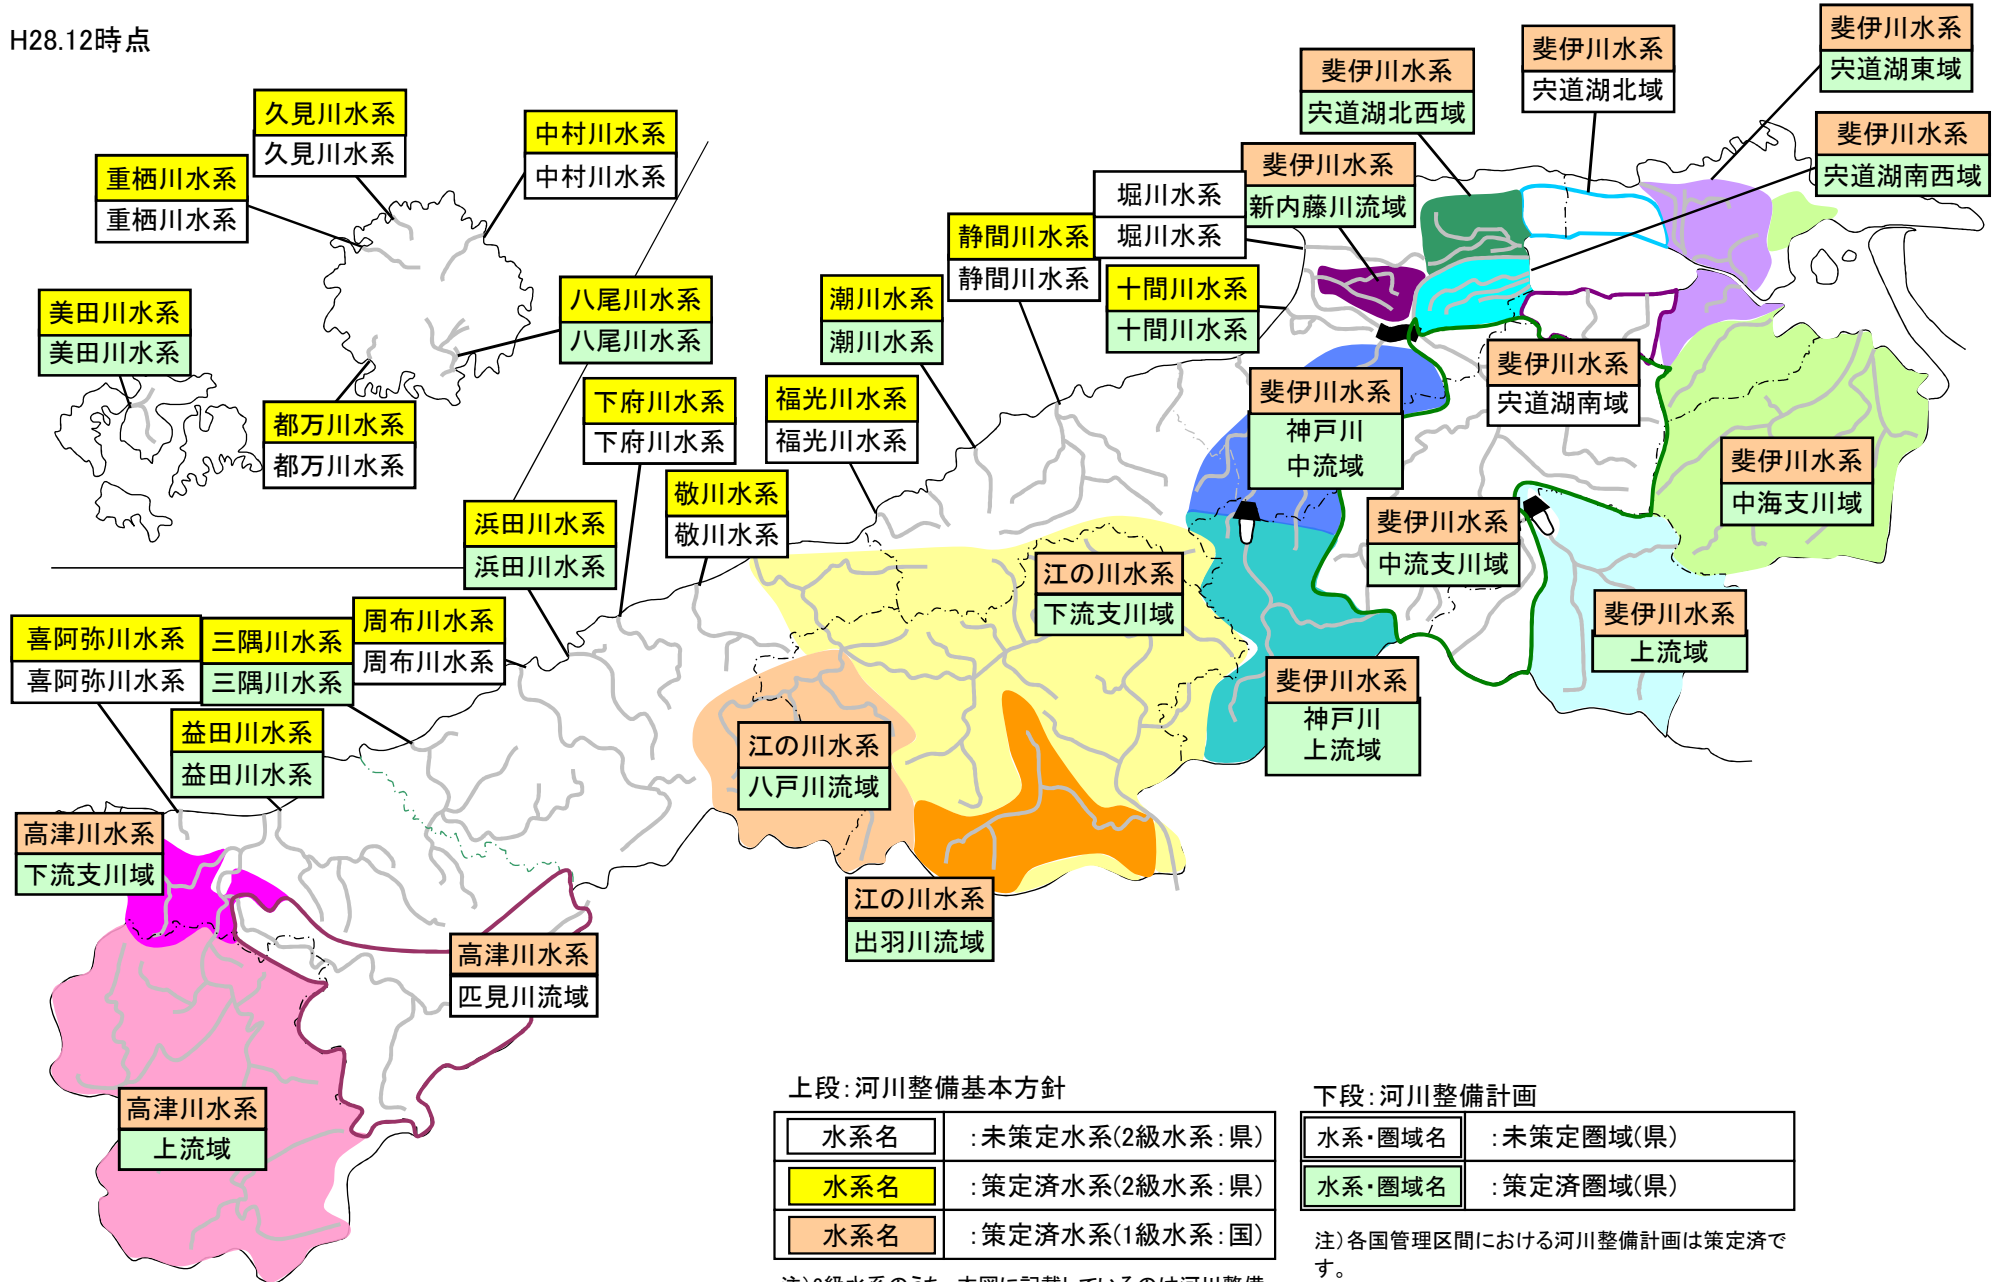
H28.12時点

久見川水系
久見川水系

中村川水系
中村川水系

重栖川水系
重栖川水系

美田川水系
美田川水系

八尾川水系
八尾川水系

都万川水系
都万川水系

斐伊川水系
宍道湖北西域

斐伊川水系
宍道湖北域

斐伊川水系
宍道湖東域

斐伊川水系
宍道湖南西域

斐伊川水系
新内藤川流域

堀川水系
堀川水系

静間川水系
静間川水系

十間川水系
十間川水系

潮川水系
潮川水系

下府川水系
下府川水系

福光川水系
福光川水系

斐伊川水系
宍道湖南域

斐伊川水系
神戸川
中流域

斐伊川水系
中海支川域

敬川水系
敬川水系

浜田川水系
浜田川水系

斐伊川水系
中流支川域

江の川水系
下流支川域

喜阿弥川水系
喜阿弥川水系

三隅川水系
三隅川水系

周布川水系
周布川水系

斐伊川水系
上流域

益田川水系
益田川水系

江の川水系
八戸川流域

斐伊川水系
神戸川
上流域

高津川水系
下流支川域

江の川水系
出羽川流域

高津川水系
匹見川流域

高津川水系
上流域

上段:河川整備基本方針

| 水系名 | :未策定水系(2級水系:県) |
|---|---|
| 水系名 | :策定済水系(2級水系:県) |
| 水系名 | :策定済水系(1級水系:国) |

下段:河川整備計画

| 水系・圏域名 | :未策定圏域(県) |
|---|---|
| 水系・圏域名 | :策定済圏域(県) |

注)各国管理区間における河川整備計画は策定済です。

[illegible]